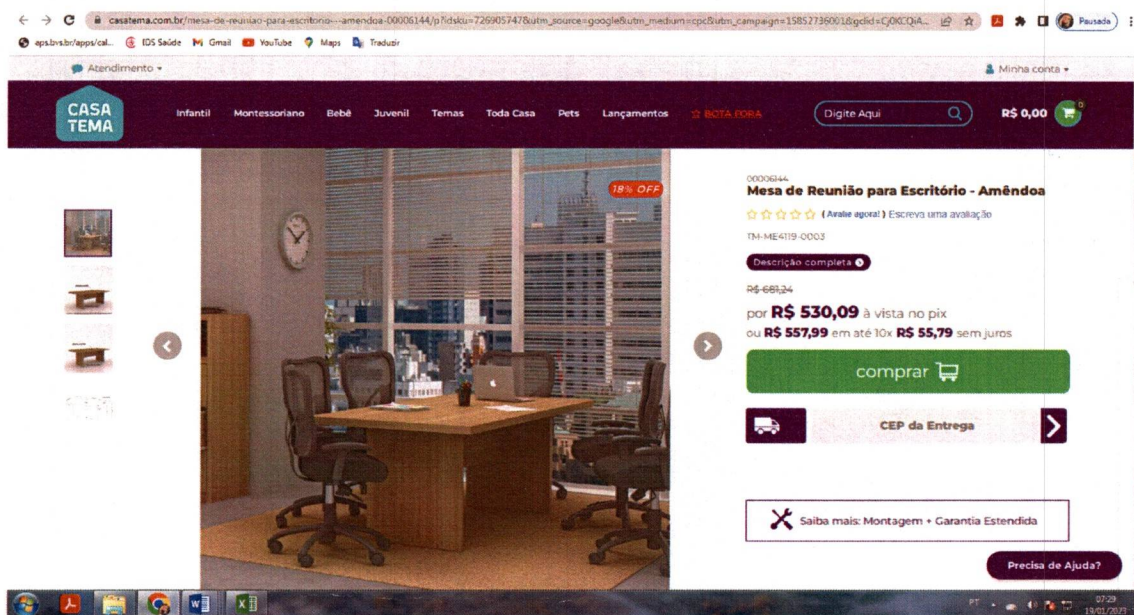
casatema.com.br/mesa-de-reuniao-para-escritorio---amendoa-00006144/p?idsku=726905747&utm_source=google&utm_medium=cpc&utm_campaign=15852736001&gclid=Cj0KCQiA...

Pausada

aps.bvs.br/apps/cal... IDS Saúde Gmail YouTube Maps Traduzir

Atendimento ▾

Minha conta ▾

CASA TEMA

Infantil Montessoriano Bebê Juvenil Temas Toda Casa Pets Lançamentos BOTA FORA

Digite Aqui

R$ 0,00

0

18% OFF

00006144

Mesa de Reunião para Escritório - Amêndoa

(Avalie agora!) Escreva uma avaliação

TM-ME4119-0003

Descrição completa

R$ 681,24

por R$ 530,09 à vista no pix

ou R$ 557,99 em até 10x R$ 55,79 sem juros

comprar

CEP da Entrega

Saiba mais: Montagem + Garantia Estendida

Precisa de Ajuda?

PT 07:29 19/01/2023